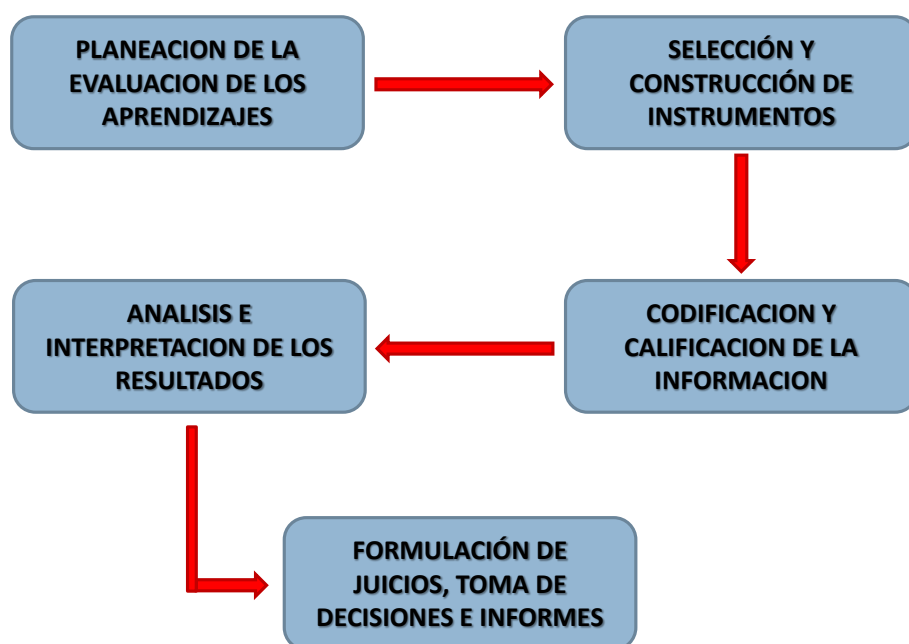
PLANEACION DE LA EVALUACION DE LOS APRENDIZAJES

SELECCIÓN Y CONSTRUCCIÓN DE INSTRUMENTOS

CODIFICACION Y CALIFICACION DE LA INFORMACION

ANALISIS E INTERPRETACION DE LOS RESULTADOS

FORMULACIÓN DE JUICIOS, TOMA DE DECISIONES E INFORMES